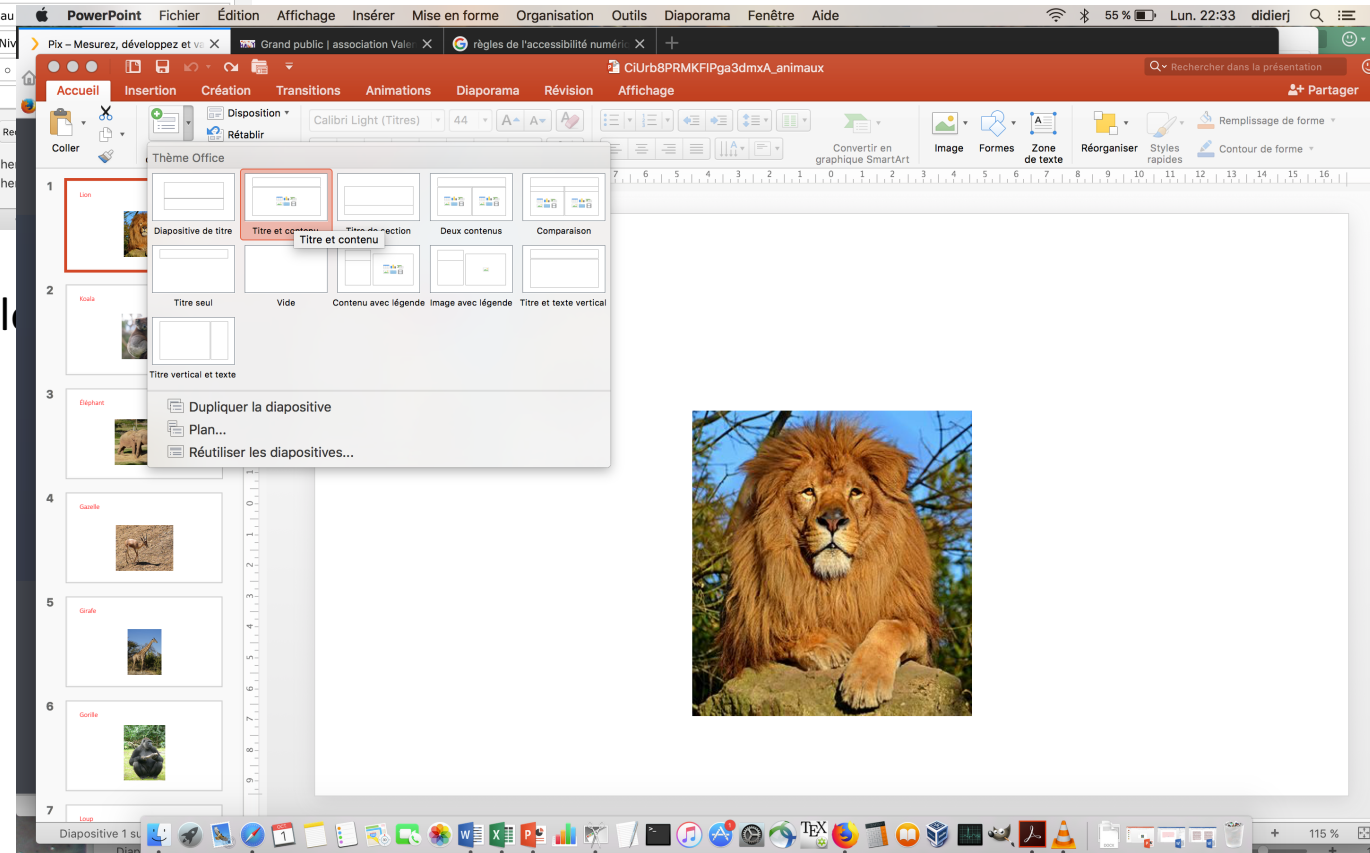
PowerPoint Fichier Édition Affichage Insérer Mise en forme Organisation Outils Diaporama Fenêtre Aide

55 % Lun. 22:33 didierj

Pix – Mesurez, développez et va
Grand public | association Valer
règles de l'accessibilité numéric

CiUrb8PRMKFIPga3dmxA_animaux

Rechercher dans la présentation

Accueil Insertion Création Transitions Animations Diaporama Révision Affichage

Partager

Coller

Disposition
Rétablir

Calibri Light (Titres) 44

Convertir en graphique SmartArt

Image Formes Zone de texte

Réorganiser Styles rapides

Remplissage de forme
Contour de forme

Thème Office

Diapositive de titre
Titre et contenu
Titre de section
Deux contenus
Comparaison

Titre et contenu

Titre seul
Vide
Contenu avec légende
Image avec légende
Titre et texte vertical

Titre vertical et texte

Dupliquer la diapositive
Plan...
Réutiliser les diapositives...

1 Lion
2 Koala
3 Éléphant
4 Gazelle
5 Girafe
6 Gorille
7 Loup

Diapositive 1 su

115 %